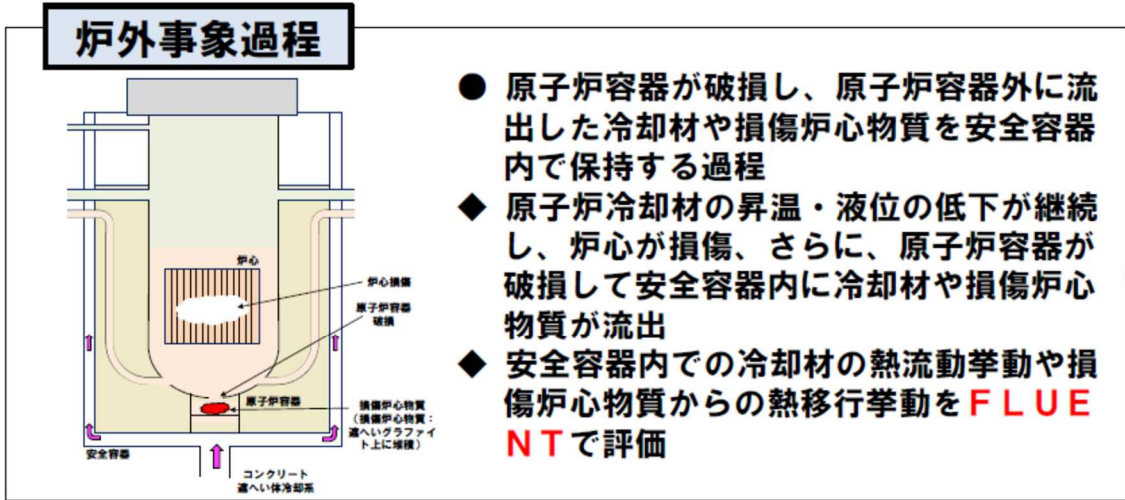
炉外事象過程

炉心

炉心損傷

原子炉容器破損

原子炉容器

損傷炉心物質
（損傷炉心物質：遮へいグラファイト上に堆積）

安全容器

コンクリート遮へい体冷却系

● 原子炉容器が破損し、原子炉容器外に流出した冷却材や損傷炉心物質を安全容器内で保持する過程

◆ 原子炉冷却材の昇温・液位の低下が継続し、炉心が損傷、さらに、原子炉容器が破損して安全容器内に冷却材や損傷炉心物質が流出

◆ 安全容器内での冷却材の熱流動挙動や損傷炉心物質からの熱移行挙動をＦＬＵＥＮＴで評価